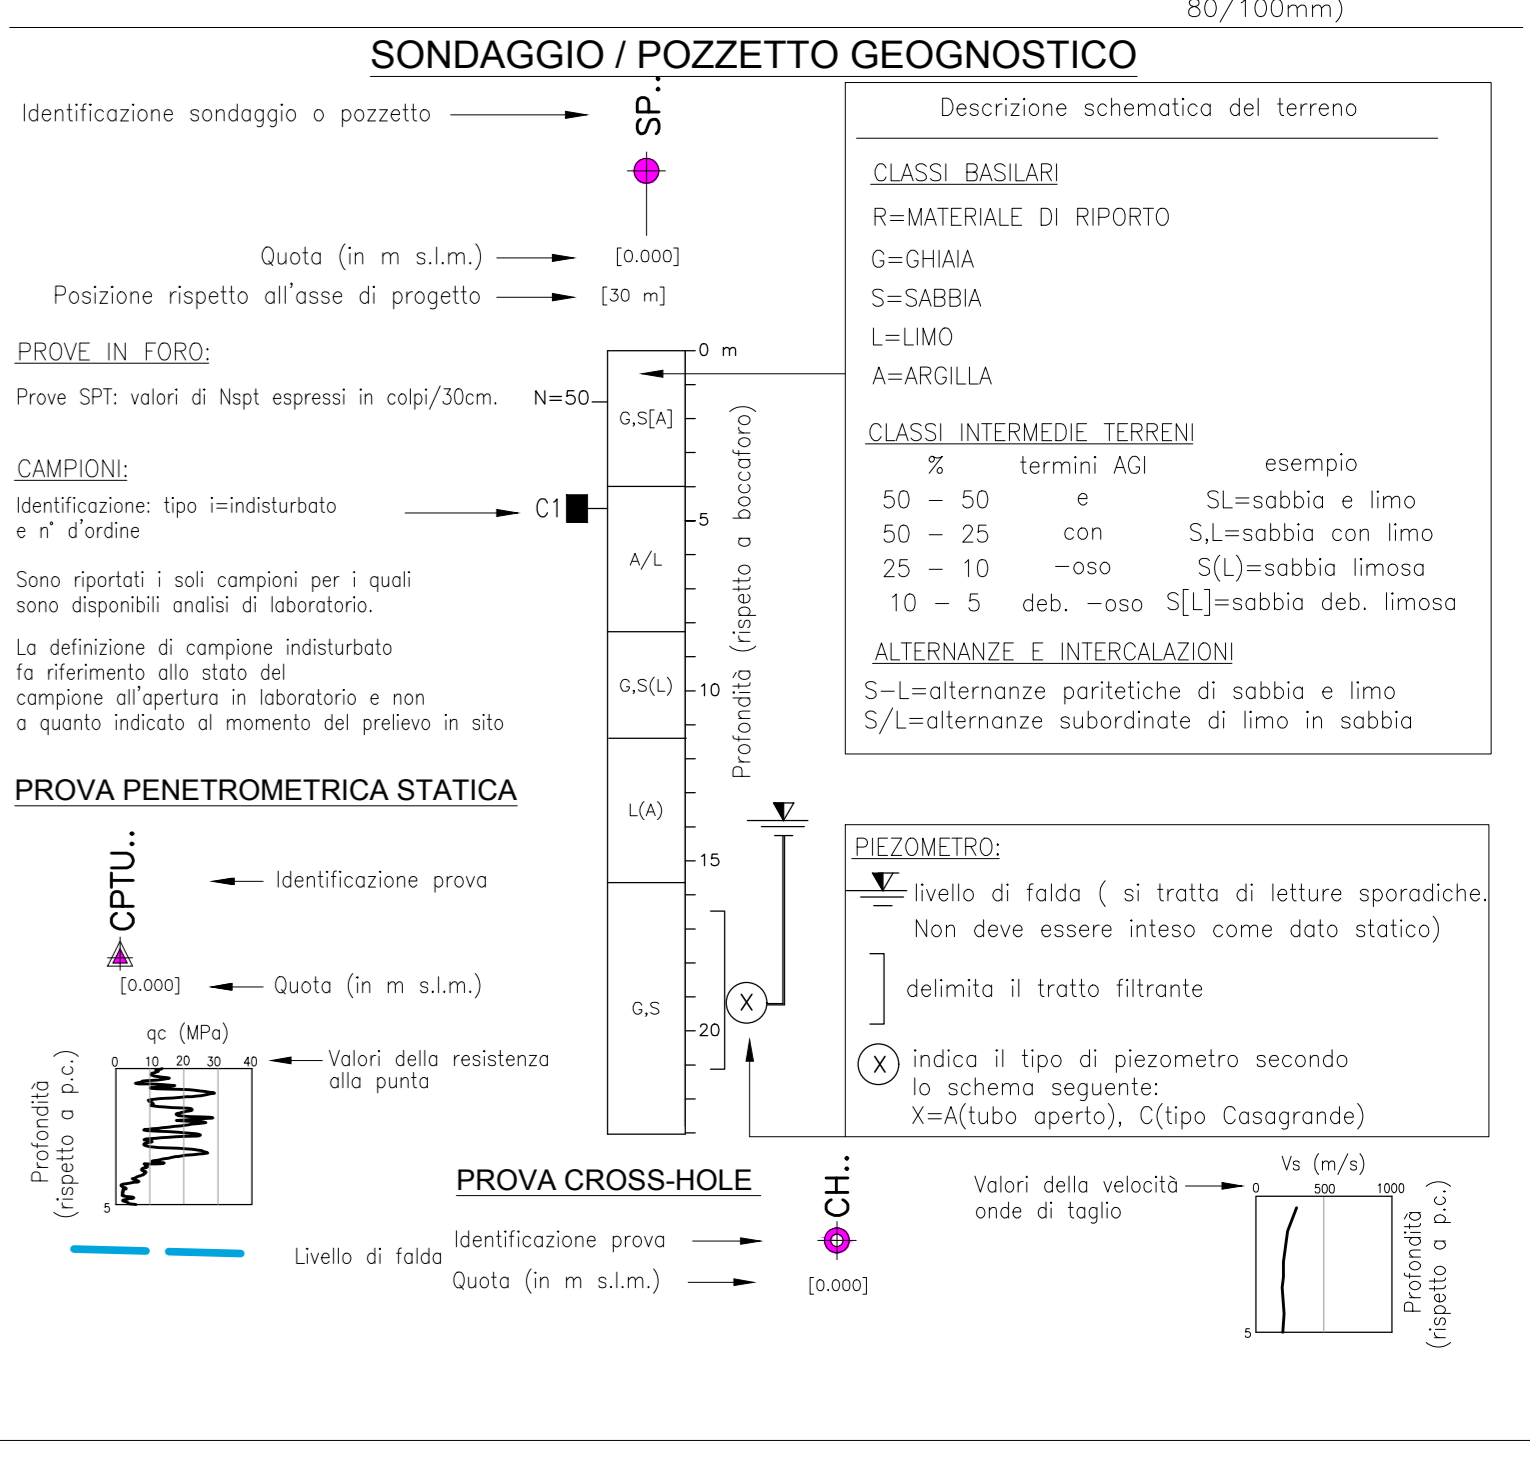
80/100mm)

SONDAGGIO / POZZETTO GEOGNOSTICO

Identificazione sondaggio o pozzetto

SP..

Quota (in m s.l.m.)
[0.000]
Posizione rispetto all'asse di progetto
[30 m]

PROVE IN FORO:

Prove SPT: valori di Nspt espressi in colpi/30cm.
N=50

CAMPIONI:

Identificazione: tipo i=indisturbato e n° d'ordine
C1

Sono riportati i soli campioni per i quali sono disponibili analisi di laboratorio.

La definizione di campione indisturbato fa riferimento allo stato del campione all'apertura in laboratorio e non a quanto indicato al momento del prelievo in sito

0 m
G,S[A]
5
A/L
10
G,S(L)
L(A)
15
G,S
20
Profondità (rispetto a boccaforo)
X

Descrizione schematica del terreno

CLASSI BASILARI
R=MATERIALE DI RIPORTO
G=GHIAIA
S=SABBIA
L=LIMO
A=ARGILLA

CLASSI INTERMEDIE TERRENI

| % | termini AGI | esempio |
|---|---|---|
| 50 – 50 | e | SL=sabbia e limo |
| 50 – 25 | con | S,L=sabbia con limo |
| 25 – 10 | –oso | S(L)=sabbia limosa |
| 10 – 5 | deb. –oso | S[L]=sabbia deb. limosa |

ALTERNANZE E INTERCALAZIONI
S–L=alternanze paritetiche di sabbia e limo
S/L=alternanze subordinate di limo in sabbia

PROVA PENETROMETRICA STATICA

CPTU..
Identificazione prova
[0.000]
Quota (in m s.l.m.)

qc (MPa)
0 10 20 30 40
Valori della resistenza alla punta
Profondità (rispetto a p.c.)
5

Livello di falda

PIEZOMETRO:
livello di falda ( si tratta di letture sporadiche. Non deve essere inteso come dato statico)
delimita il tratto filtrante
X indica il tipo di piezometro secondo lo schema seguente:
X=A(tubo aperto), C(tipo Casagrande)

PROVA CROSS-HOLE
Identificazione prova
Quota (in m s.l.m.)
CH..
[0.000]

Valori della velocità onde di taglio
Vs (m/s)
0 500 1000
5
Profondità (rispetto a p.c.)